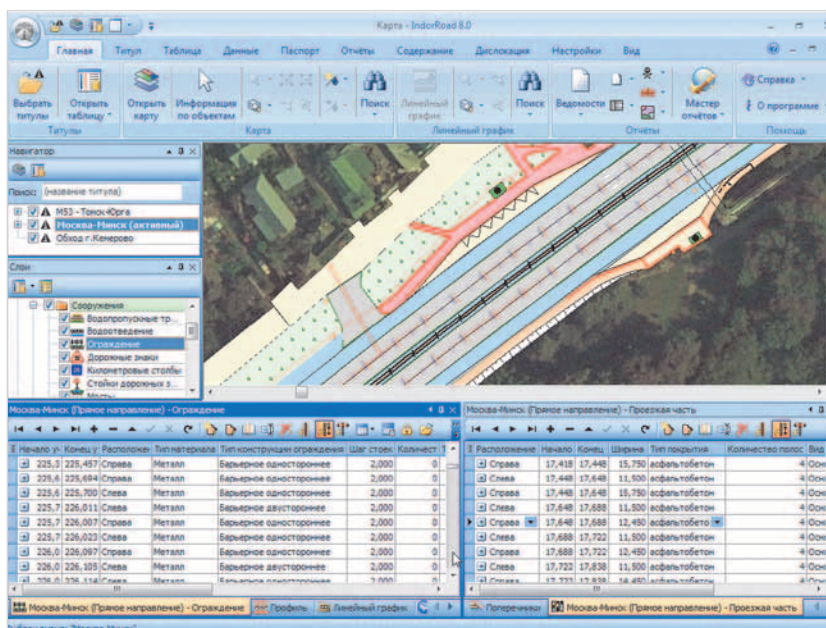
Карта - IndorRoad 8.0

Главная Титул Таблица Данные Паспорт Отчёты Содержание Дислокация Настройки Вид

Выбрать титулы Открыть таблицу Титулы Открыть карту Информация по объектам Поиск Карта Линейный график Поиск Линейный график Ведомости Мастер отчётов Отчёты Справка О программе Помощь

Навигатор
Поиск: (название титула)
М53 - Томск-Юрга
Москва-Минск (активный)
Обход г.Кемерово

Слои
Сооружения
Водопропускные тр...
Водоотведение
Ограждение
Дорожные знаки
Километровые столбы
Стойки дорожных з...
Мосты

Москва-Минск (Прямое направление) - Ограждение

| Начало уч | Конец у | Расположе | Тип материала | Тип конструкции ограждения | Шаг стоек | Количест |
|---|---|---|---|---|---|---|
| 225,3 | 225,457 | Справа | Металл | Барьерное одностороннее | 2,000 | 0 |
| 225,6 | 225,694 | Справа | Металл | Барьерное одностороннее | 2,000 | 0 |
| 225,6 | 225,700 | Слева | Металл | Барьерное одностороннее | 2,000 | 0 |
| 225,7 | 226,011 | Слева | Металл | Барьерное двустороннее | 2,000 | 0 |
| 225,7 | 226,007 | Справа | Металл | Барьерное одностороннее | 2,000 | 0 |
| 225,7 | 226,023 | Слева | Металл | Барьерное одностороннее | 2,000 | 0 |
| 226,0 | 226,097 | Справа | Металл | Барьерное одностороннее | 2,000 | 0 |
| 226,0 | 226,105 | Слева | Металл | Барьерное двустороннее | 2,000 | 0 |
| 226,0 | 226,114 | Слева | Металл | Барьерное одностороннее | 2,000 | 0 |

Москва-Минск (Прямое направление) - Проезжая часть

| Расположение | Начало | Конец | Ширина | Тип покрытия | Количество полос | Вид |
|---|---|---|---|---|---|---|
| Справа | 17,418 | 17,448 | 15,750 | асфальтобетон | 4 | Осн |
| Слева | 17,448 | 17,648 | 11,500 | асфальтобетон | 4 | Осн |
| Справа | 17,448 | 17,648 | 15,750 | асфальтобетон | 4 | Осн |
| Слева | 17,648 | 17,688 | 11,500 | асфальтобетон | 4 | Осн |
| Справа | 17,648 | 17,688 | 12,450 | асфальтобето | 4 | Осн |
| Слева | 17,688 | 17,722 | 11,500 | асфальтобетон | 4 | Осн |
| Справа | 17,688 | 17,722 | 12,450 | асфальтобетон | 4 | Осн |
| Слева | 17,722 | 17,838 | 11,500 | асфальтобетон | 4 | Осн |
| Справа | 17,722 | 17,838 | 16,450 | асфальтобетон | 4 | Осн |

Москва-Минск (Прямое направление) - Ограждение Профиль Линейный график Поперечники Москва-Минск (Прямое направление) - Проезжая часть